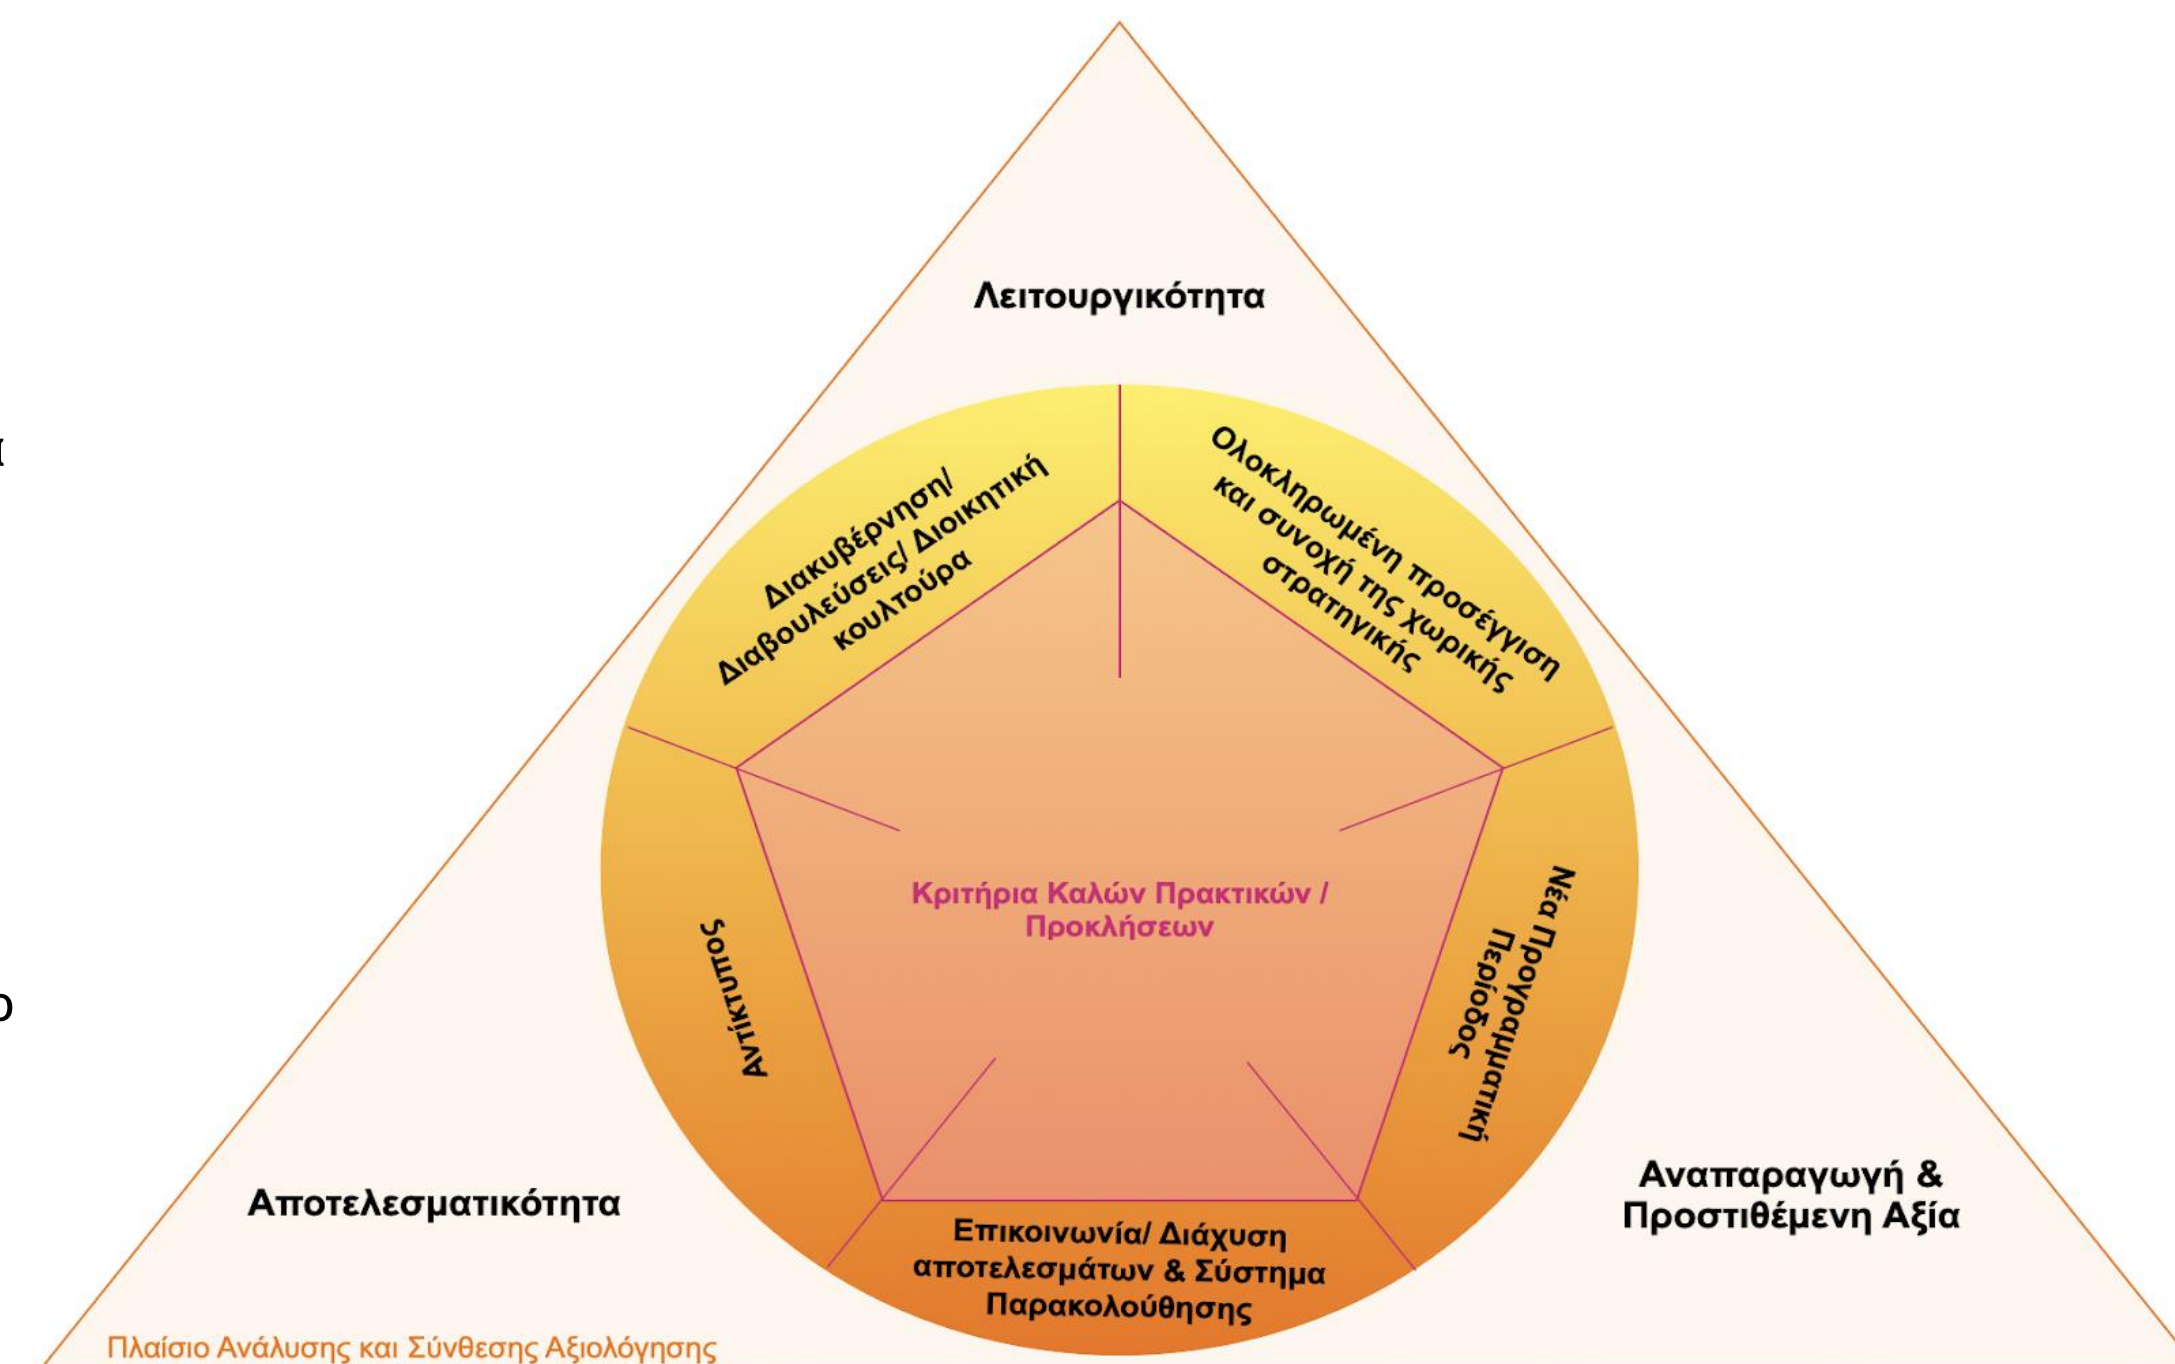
Λειτουργικότητα

Διακυβέρνηση/ Διαβουλεύσεις/ Διοικητική κουλτούρα

Ολοκληρωμένη προσέγγιση και συνοχή της χωρικής στρατηγικής

Αντίκτυπος

Κριτήρια Καλών Πρακτικών / Προκλήσεων

Νέα Προγραμματική Περίοδος

Επικοινωνία/ Διάχυση αποτελεσμάτων & Σύστημα Παρακολούθησης

Αποτελεσματικότητα

Αναπαραγωγή & Προστιθέμενη Αξία

Πλαίσιο Ανάλυσης και Σύνθεσης Αξιολόγησης